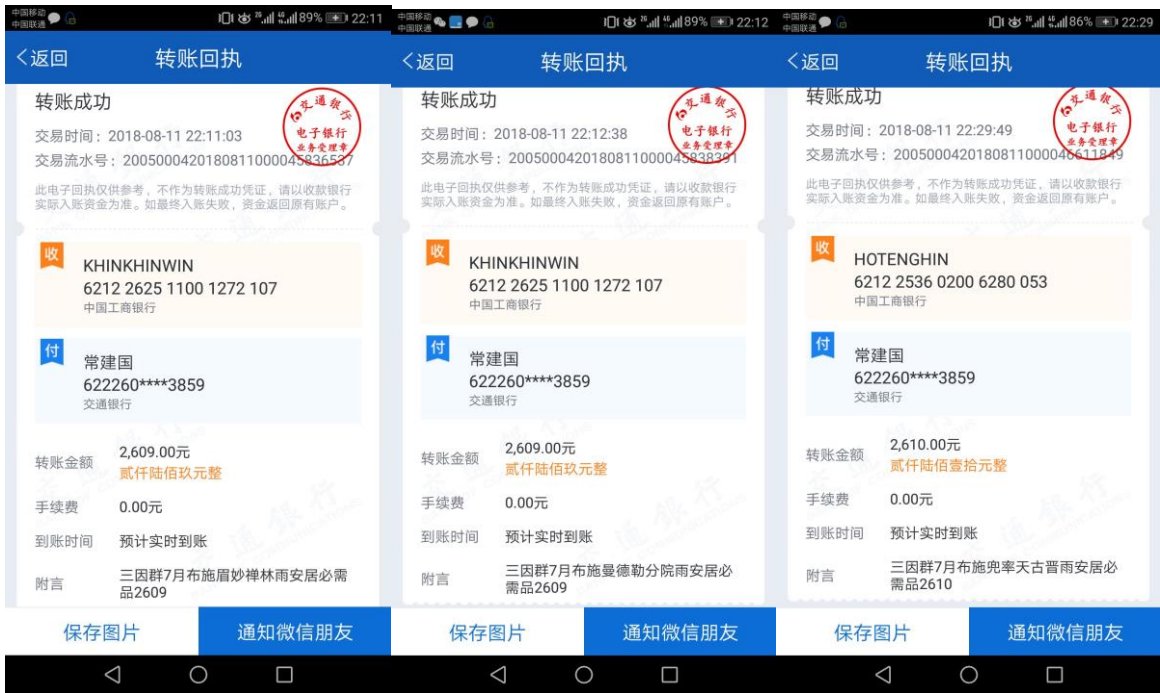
中国移动 中国联通 89% 22:11

<返回 转账回执

转账成功

交易时间：2018-08-11 22:11:03

交易流水号：20050004201808110000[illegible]

交通银行 电子银行 业务受理章

此电子回执仅供参考，不作为转账成功凭证，请以收款银行实际入账资金为准。如最终入账失败，资金返回原有账户。

收 KHINKHINWIN
6212 2625 1100 1272 107
中国工商银行

付 常建国
622260****3859
交通银行

转账金额 2,609.00元
贰仟陆佰玖元整

手续费 0.00元

到账时间 预计实时到账

附言 三因群7月布施眉妙禅林雨安居必需品2609

保存图片 通知微信朋友

中国移动 中国联通 89% 22:12

<返回 转账回执

转账成功

交易时间：2018-08-11 22:12:38

交易流水号：20050004201808110000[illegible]

交通银行 电子银行 业务受理章

此电子回执仅供参考，不作为转账成功凭证，请以收款银行实际入账资金为准。如最终入账失败，资金返回原有账户。

收 KHINKHINWIN
6212 2625 1100 1272 107
中国工商银行

付 常建国
622260****3859
交通银行

转账金额 2,609.00元
贰仟陆佰玖元整

手续费 0.00元

到账时间 预计实时到账

附言 三因群7月布施曼德勒分院雨安居必需品2609

保存图片 通知微信朋友

中国移动 中国联通 86% 22:29

<返回 转账回执

转账成功

交易时间：2018-08-11 22:29:49

交易流水号：20050004201808110000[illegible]

交通银行 电子银行 业务受理章

此电子回执仅供参考，不作为转账成功凭证，请以收款银行实际入账资金为准。如最终入账失败，资金返回原有账户。

收 HOTENGHIN
6212 2536 0200 6280 053
中国工商银行

付 常建国
622260****3859
交通银行

转账金额 2,610.00元
贰仟陆佰壹拾元整

手续费 0.00元

到账时间 预计实时到账

附言 三因群7月布施兜率天古晋雨安居必需品2610

保存图片 通知微信朋友